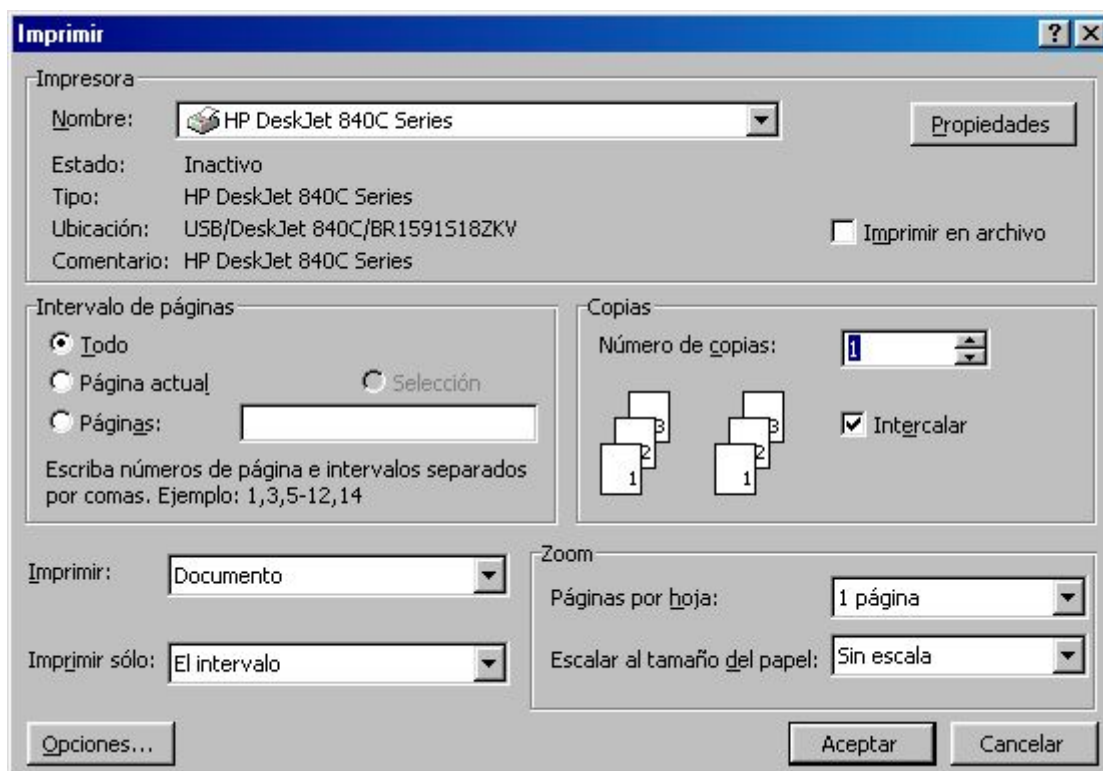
Imprimir

?

Impresora

Nombre: HP DeskJet 840C Series

Propiedades

Estado: Inactivo
Tipo: HP DeskJet 840C Series
Ubicación: USB/DeskJet 840C/BR1591518ZKV
Comentario: HP DeskJet 840C Series

Imprimir en archivo

Intervalo de páginas

Todo
Página actual
Selección
Páginas:

Escriba números de página e intervalos separados por comas. Ejemplo: 1,3,5-12,14

Copias

Número de copias: 1

3 2 1 3 2 1

Intercalar

Imprimir: Documento

Imprimir sólo: El intervalo

Zoom

Páginas por hoja: 1 página

Escalar al tamaño del papel: Sin escala

Opciones...

Aceptar

Cancelar